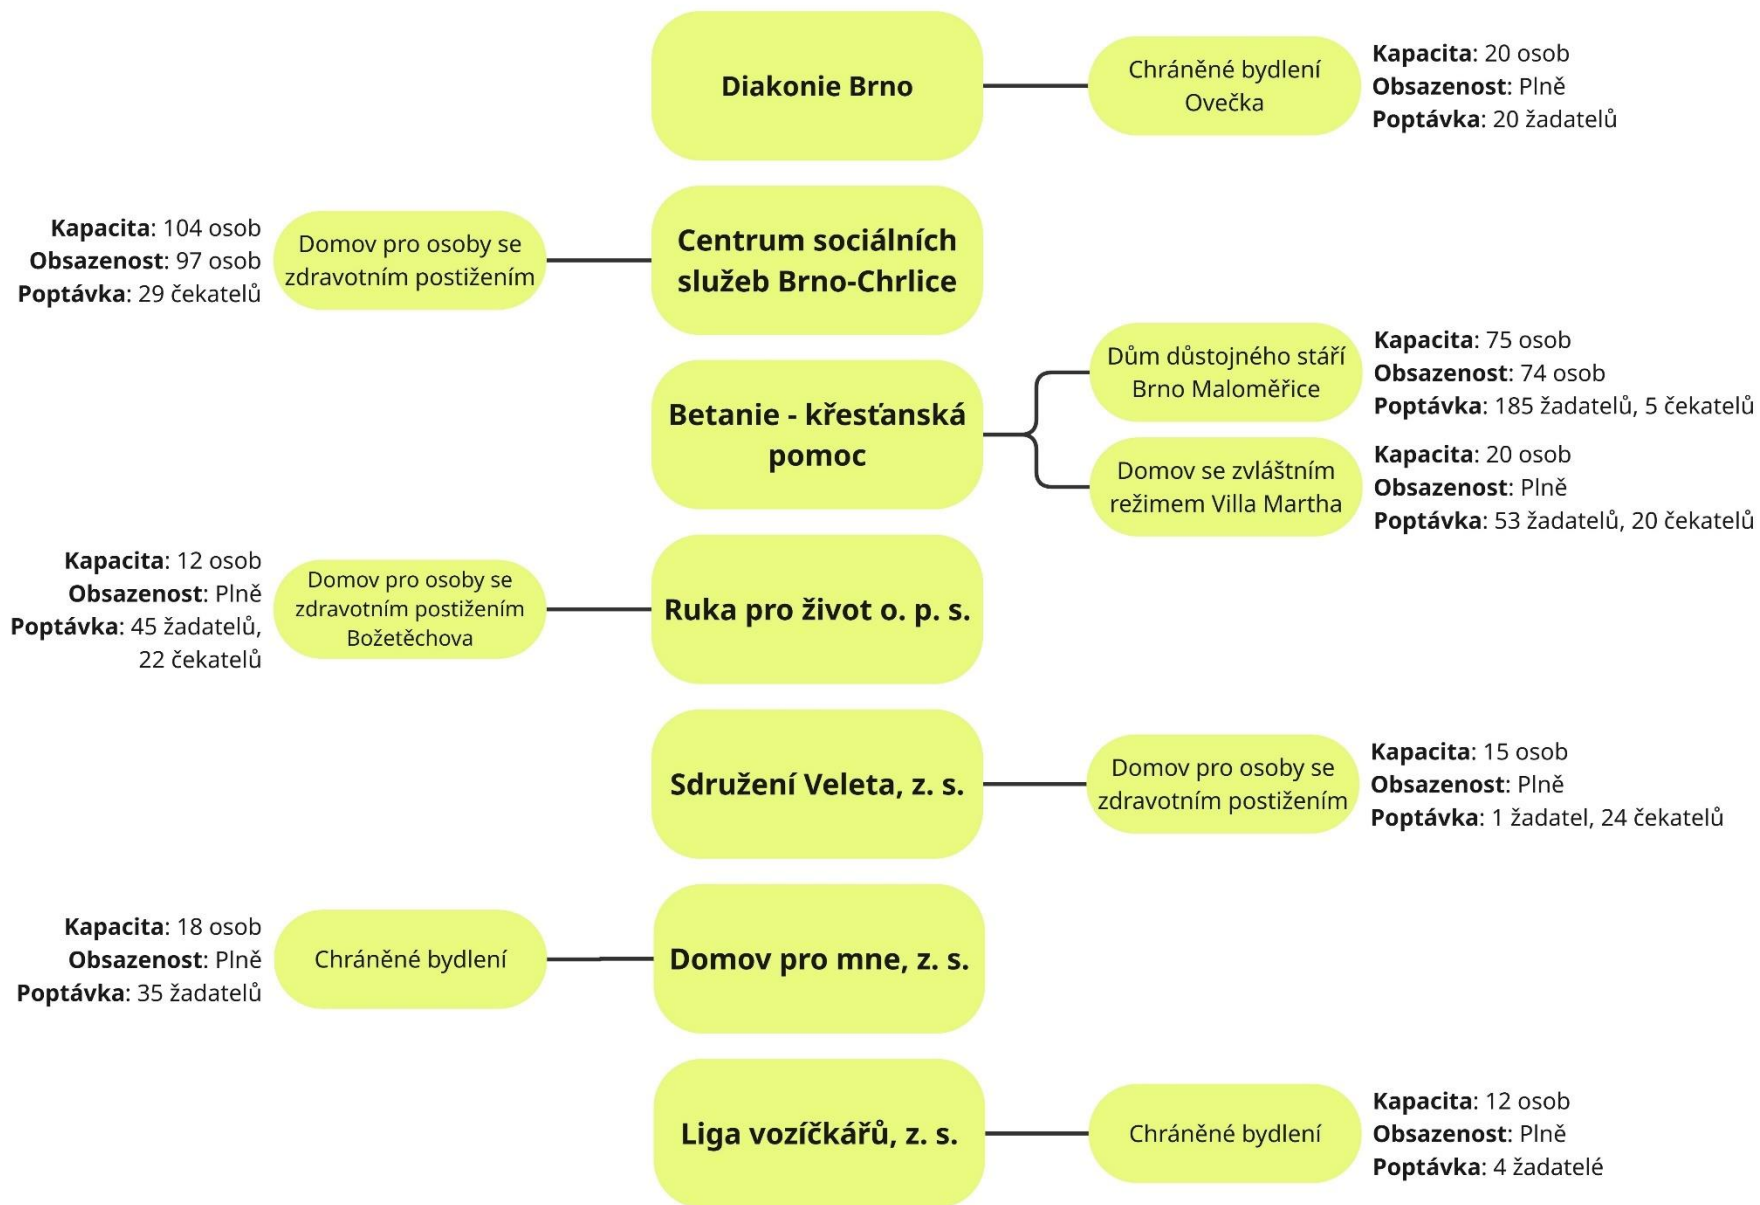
Diakonie Brno

Chráněné bydlení Ovečka

**Kapacita**: 20 osob
**Obsazenost**: Plně
**Poptávka**: 20 žadatelů

**Kapacita**: 104 osob
**Obsazenost**: 97 osob
**Poptávka**: 29 čekatelů

Domov pro osoby se zdravotním postižením

Centrum sociálních služeb Brno-Chrlice

Betanie - křesťanská pomoc

Dům důstojného stáří Brno Maloměřice

**Kapacita**: 75 osob
**Obsazenost**: 74 osob
**Poptávka**: 185 žadatelů, 5 čekatelů

Domov se zvláštním režimem Villa Martha

**Kapacita**: 20 osob
**Obsazenost**: Plně
**Poptávka**: 53 žadatelů, 20 čekatelů

**Kapacita**: 12 osob
**Obsazenost**: Plně
**Poptávka**: 45 žadatelů, 22 čekatelů

Domov pro osoby se zdravotním postižením Božetěchova

Ruka pro život o. p. s.

Sdružení Veleta, z. s.

Domov pro osoby se zdravotním postižením

**Kapacita**: 15 osob
**Obsazenost**: Plně
**Poptávka**: 1 žadatel, 24 čekatelů

**Kapacita**: 18 osob
**Obsazenost**: Plně
**Poptávka**: 35 žadatelů

Chráněné bydlení

Domov pro mne, z. s.

Liga vozíčkářů, z. s.

Chráněné bydlení

**Kapacita**: 12 osob
**Obsazenost**: Plně
**Poptávka**: 4 žadatelé